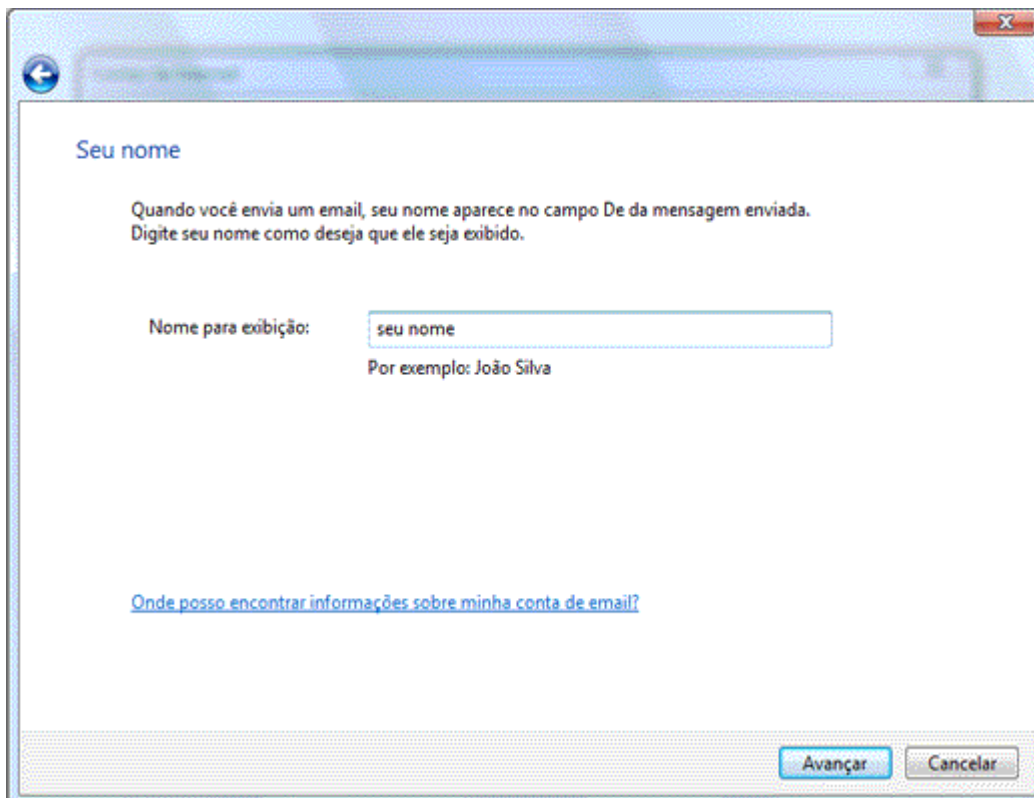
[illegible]

Seu nome

Quando você envia um email, seu nome aparece no campo De da mensagem enviada. Digite seu nome como deseja que ele seja exibido.

Nome para exibição: seu nome

Por exemplo: João Silva

Onde posso encontrar informações sobre minha conta de email?

Avançar Cancelar